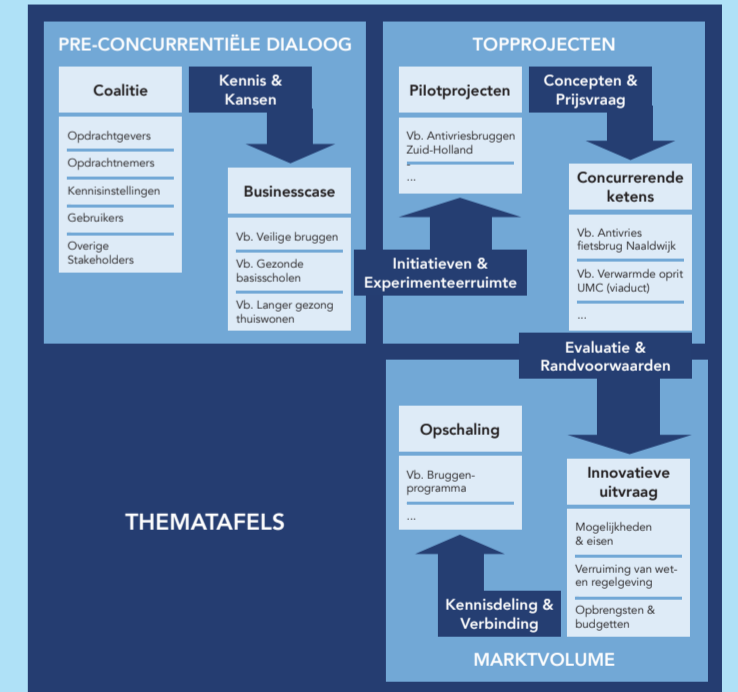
PRE-CONCURRENTIËLE DIALOOG

Coalitie

Kennis & Kansen

Opdrachtgevers

Opdrachtnemers

Kennisinstellingen

Gebruikers

Overige Stakeholders

Businesscase

Vb. Veilige bruggen

Vb. Gezonde basisscholen

Vb. Langer gezong thuiswonen

TOPPROJECTEN

Pilotprojecten

Concepten & Prijsvraag

Vb. Antivriesbruggen Zuid-Holland

...

Concurrerende ketens

Vb. Antivries fietsbrug Naaldwijk

Vb. Verwarmde oprit UMC (viaduct)

...

Initiatieven & Experimenteerruimte

Evaluatie & Randvoorwaarden

THEMATAFELS

Opschaling

Vb. Bruggen-programma

...

Innovatieve uitvraag

Mogelijkheden & eisen

Verruiming van wet- en regelgeving

Opbrengsten & budgetten

Kennisdeling & Verbinding

MARKTVOLUME